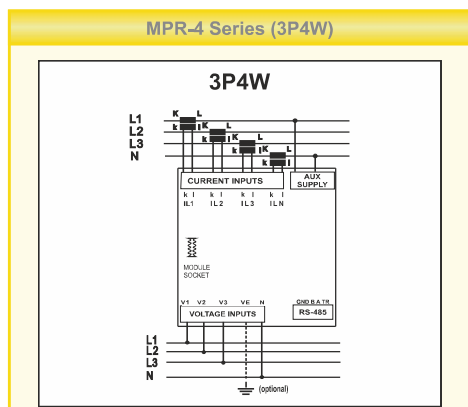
MPR-4 Series (3P4W)

3P4W

L1
L2
L3
N

K L
k l
K L
k l
K L
k l
K L
k l

CURRENT INPUTS

AUX SUPPLY

k l
IL1

k l
IL2

k l
IL3

k l
ILN

MODULE SOCKET

V1 V2 V3 VE N

VOLTAGE INPUTS

GND B A TR

RS-485

L1
L2
L3
N

(optional)